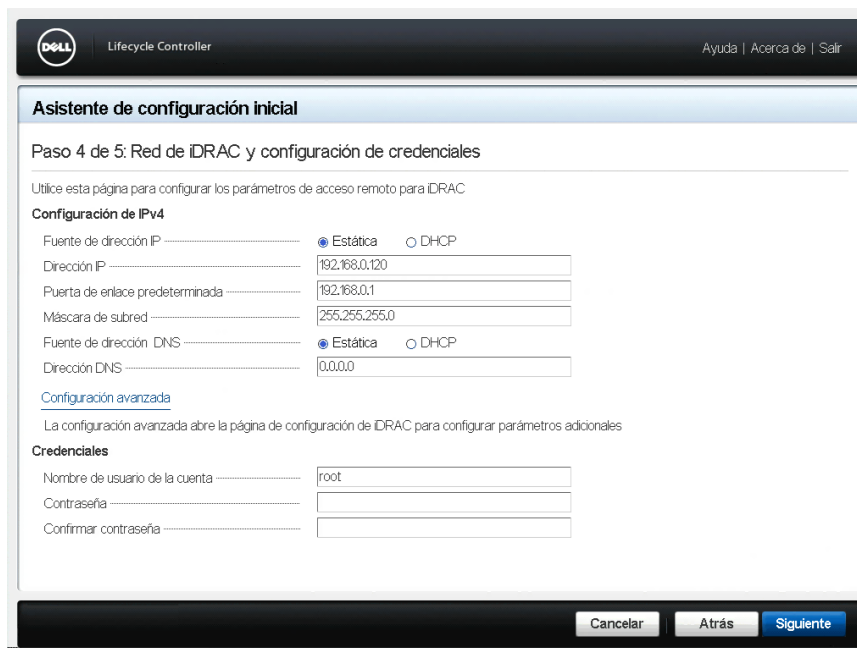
DELL Lifecycle Controller

Ayuda | Acerca de | Salir

Asistente de configuración inicial

Paso 4 de 5: Red de iDRAC y configuración de credenciales

Utilice esta página para configurar los parámetros de acceso remoto para iDRAC

Configuración de IPv4

Fuente de dirección IP ◉ Estática ○ DHCP

Dirección IP 192.168.0.120

Puerta de enlace predeterminada 192.168.0.1

Máscara de subred 255.255.255.0

Fuente de dirección DNS ◉ Estática ○ DHCP

Dirección DNS 0.0.0.0

Configuración avanzada

La configuración avanzada abre la página de configuración de iDRAC para configurar parámetros adicionales

Credenciales

Nombre de usuario de la cuenta root

Contraseña

Confirmar contraseña

Cancelar Atrás Siguiente